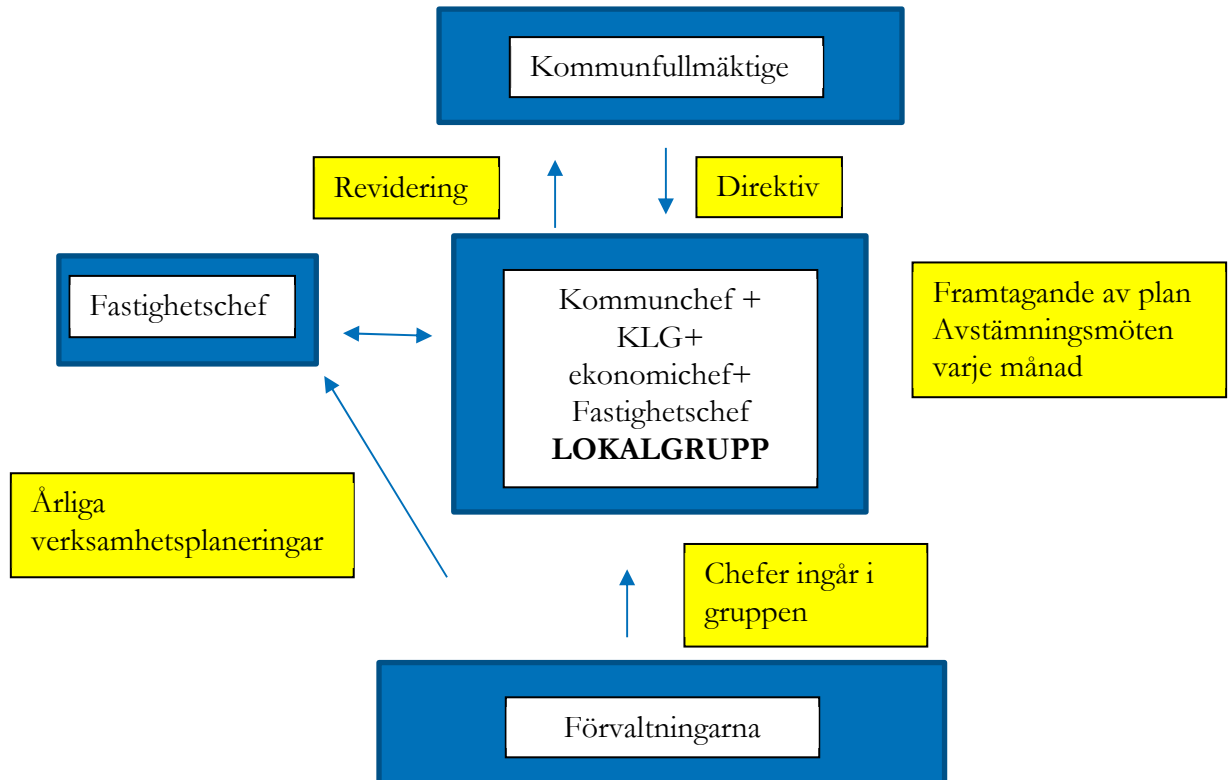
Kommunfullmäktige

Revidering

Direktiv

Fastighetschef

Kommunchef +
KLG+
ekonomichef+
Fastighetschef
**LOKALGRUPP**

Framtagande av plan
Avstämningsmöten
varje månad

Årliga
verksamhetsplaneringar

Chefer ingår i
gruppen

Förvaltningarna